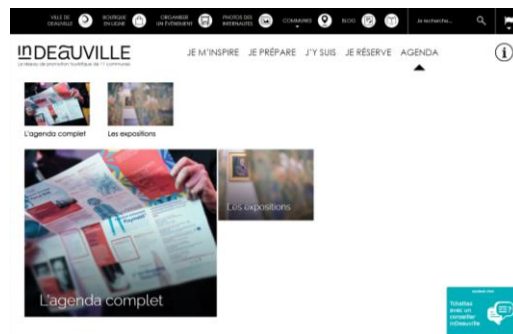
VILLE DE DEAUVILLE BOUTIQUE EN LIGNE ORGANISER UN ÉVÉNEMENT PHOTOS DES INTERNAUTES COMMUNES BLOG Je recherche...

InDEAUVILLE
Le réseau de promotion touristique de 11 communes

JE M'INSPIRE JE PRÉPARE J'Y SUIS JE RÉSERVE AGENDA

L'agenda complet Les expositions

Les expositions

L'agenda complet

Tchattez avec un conseiller inDeauville